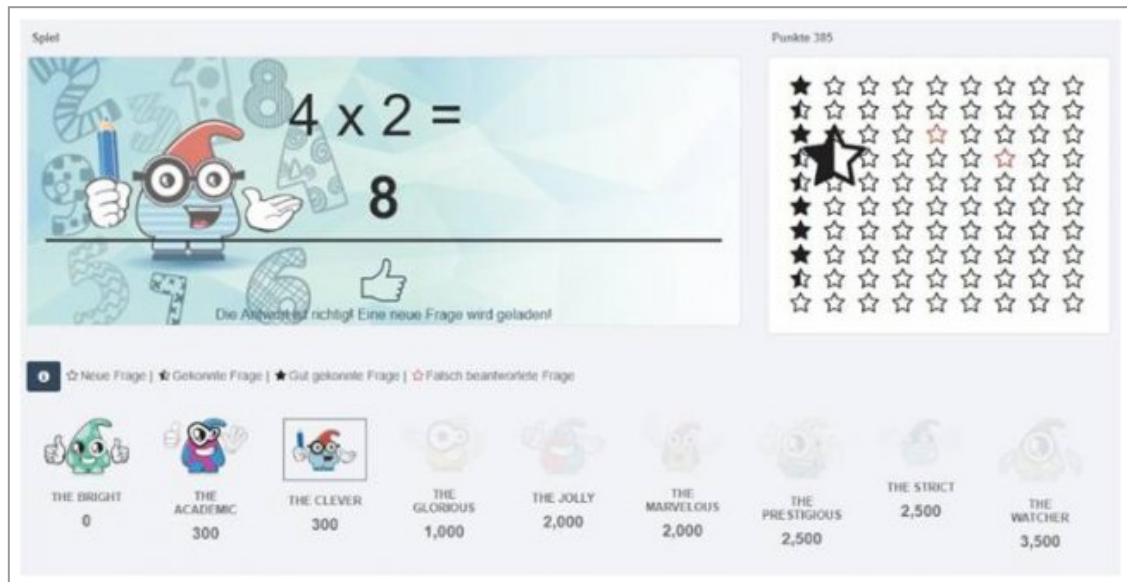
Spiel

$4 \times 2 =$

8

Die Antwort ist richtig! Eine neue Frage wird geladen!

Punkte 385

☆ Neue Frage | ⯪ Gekonnte Frage | ★ Gut gekonnte Frage | ☆ Falsch beantwortete Frage

THE BRIGHT
0

THE ACADEMIC
300

THE CLEVER
300

THE GLORIOUS
1,000

THE JOLLY
2,000

THE MARVELOUS
2,000

THE PRESTIGIOUS
2,500

THE STRICT
2,500

THE WATCHER
3,500